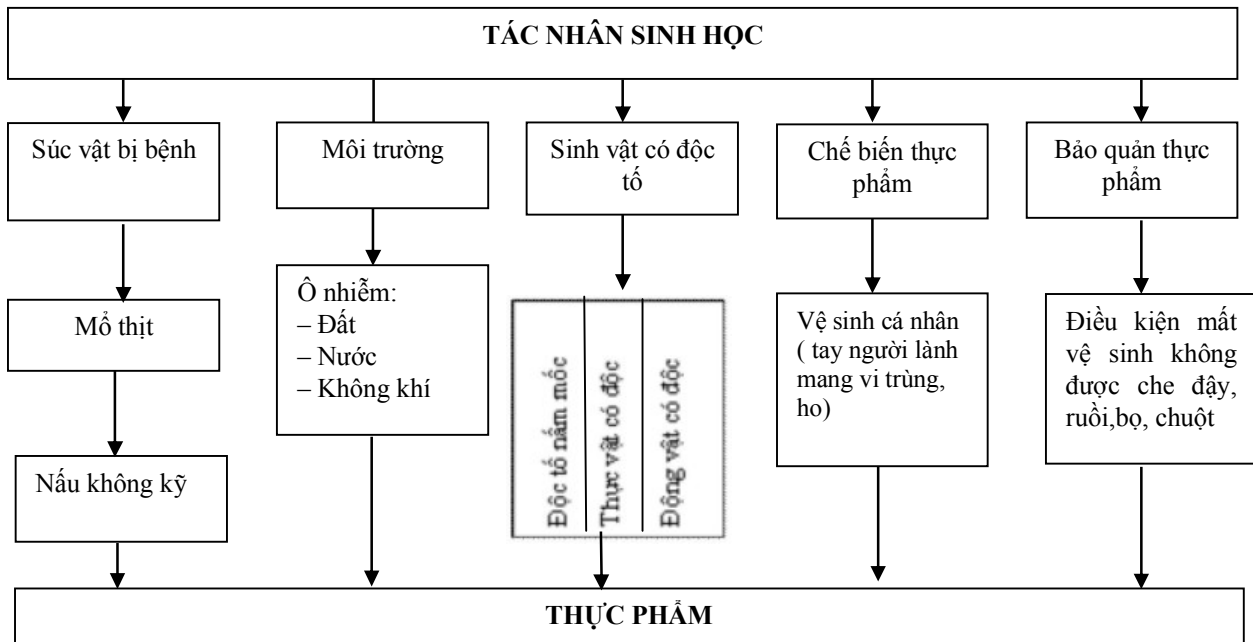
TÁC NHÂN SINH HỌC

Súc vật bị bệnh

Mổ thịt

Nấu không kỹ

Môi trường

Ô nhiễm:
– Đất
– Nước
– Không khí

Sinh vật có độc tố

Độc tố nấm mốc

Thực vật có độc

Động vật có độc

Chế biến thực phẩm

Vệ sinh cá nhân ( tay người lành mang vi trùng, ho)

Bảo quản thực phẩm

Điều kiện mất vệ sinh không được che đậy, ruồi,bọ, chuột

THỰC PHẨM